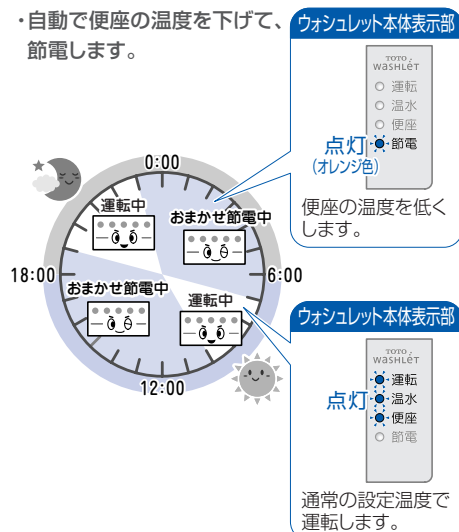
・自動で便座の温度を下げて、節電します。

ウォシュレット本体表示部

TOTO WASHLET
運転
温水
便座
節電

点灯
(オレンジ色)

便座の温度を低くします。

0:00
運転中
おまかせ節電中
18:00
6:00
おまかせ節電中
運転中
12:00

ウォシュレット本体表示部

TOTO WASHLET
運転
温水
便座
節電

点灯

通常の設定温度で運転します。